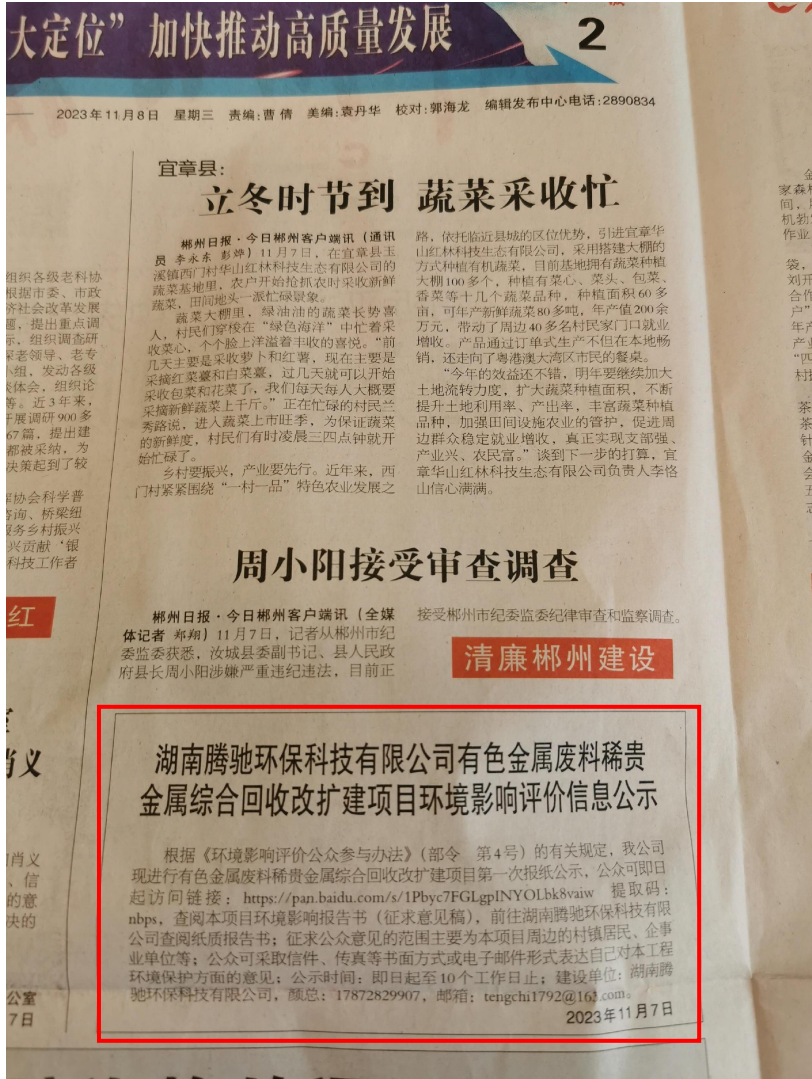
大定位”加快推动高质量发展 2

2023年11月8日 星期三 责编：曹倩 美编：袁丹华 校对：郭海龙 编辑发布中心电话：2890834

宜章县：

立冬时节到 蔬菜采收忙

郴州日报·今日郴州客户端讯（通讯员 李永东 彭婷）11月7日，在宜章县玉溪镇西门村华山红林科技生态有限公司蔬菜基地里，农户开始抢抓农时采收新鲜蔬菜，田间地头一派忙碌景象。

蔬菜大棚里，绿油油的蔬菜长势喜人，村民们穿梭在“绿色海洋”中忙着采收蔬菜，一个个脸上洋溢着丰收的喜悦。“前几天主要是采收萝卜和红薯，现在主要是采摘红菜薹和白菜薹，过几天就可以开始采收包菜和花菜了，我们每天每人大概要采摘新鲜蔬菜上千斤。”正在忙碌的村民兰秀路说，进入蔬菜上市旺季，为保证蔬菜的新鲜度，村民们有时凌晨三四点钟就开始忙碌了。

乡村要振兴，产业要先行。近年来，西门村紧紧围绕“一村一品”特色农业发展之路，依托临近县城的区位优势，引进宜章华山红林科技生态有限公司，采用搭建大棚的方式种植有机蔬菜，目前基地拥有蔬菜种植大棚100多个，种植有菜心、菜头、包菜、香菜等十几个蔬菜品种，种植面积60多亩，可年产新鲜蔬菜80多吨，年产值200余万元，带动了周边40多名村民家门口就业增收。产品通过订单式生产不但在本地畅销，还走向了粤港澳大湾区市民的餐桌。

“今年的效益还不错，明年要继续加大土地流转力度，扩大蔬菜种植面积，不断提升土地利用率、产出率，丰富蔬菜种植品种，加强田间设施农业的管护，促进周边群众稳定就业增收，真正实现支部强、产业兴、农民富。”谈到下一步的打算，宜章华山红林科技生态有限公司负责人李悟山信心满满。

周小阳接受审查调查

郴州日报·今日郴州客户端讯（全媒体记者 郑翔）11月7日，记者从郴州市纪委监委获悉，汝城县委副书记、县人民政府县长周小阳涉嫌严重违纪违法，目前正接受郴州市纪委监委纪律审查和监察调查。

清廉郴州建设

湖南腾驰环保科技有限公司有色金属废料稀贵金属综合回收改扩建项目环境影响评价信息公示

根据《环境影响评价公众参与办法》（部令 第4号）的有关规定，我公司现进行有色金属废料稀贵金属综合回收改扩建项目第一次报纸公示，公众可即日起访问链接：https://pan.baidu.com/s/1Pbyc7FGLgpINYOLbk8vaiw 提取码：nbps，查阅本项目环境影响报告书（征求意见稿），前往湖南腾驰环保科技有限公司查阅纸质报告书；征求公众意见的范围主要为本项目周边的村镇居民、企事业单位等；公众可采取信件、传真等书面方式或电子邮件表达自己对本工程环境保护方面的意见；公示时间：即日起至10个工作日止；建设单位：湖南腾驰环保科技有限公司，颜总：17872829907，邮箱：tengchi1792@163.com。

2023年11月7日

组织各级老科协 根据市委、市政 济社会改革发展 题，提出重点调 示，组织调查研 专老领导、老专 小组，发动各级 求体会，组织论 等。近3年来， 开展调研900多 67篇，提出建 都被采纳，为 决策起到了较

动协会科学普 务向、桥梁纽 服务乡村振兴 兴贡献‘银 科技工作者

红

宣 的义

门肖义 ，信 的意 快的

公室 7日